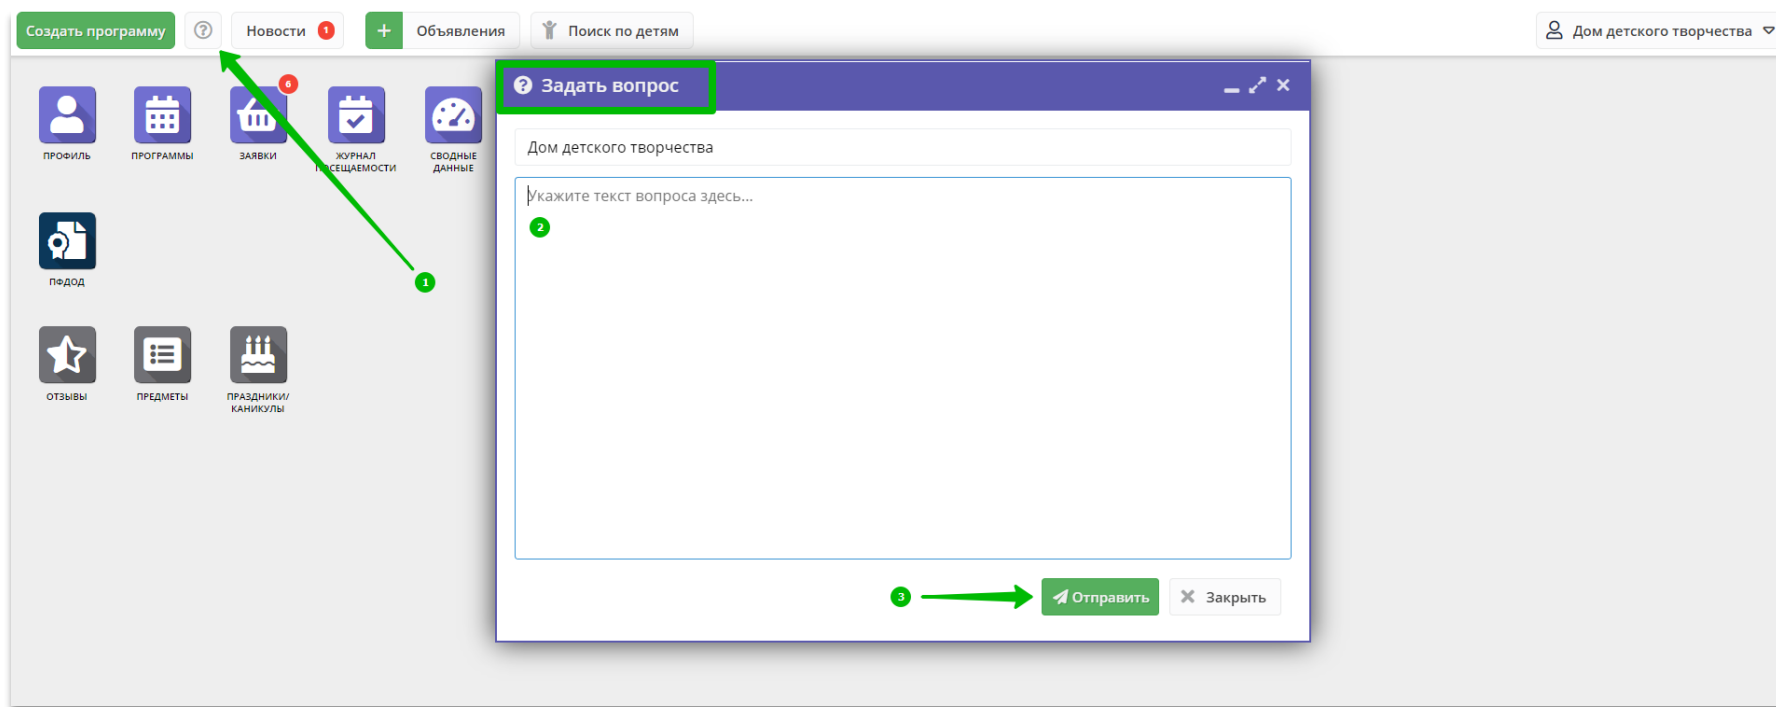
Создать программу

Новости 1

Объявления

Поиск по детям

Дом детского творчества

6

ПРОФИЛЬ

ПРОГРАММЫ

ЗАЯВКИ

ЖУРНАЛ ПОСЕЩАЕМОСТИ

СВОДНЫЕ ДАННЫЕ

ПФДОД

ОТЗЫВЫ

ПРЕДМЕТЫ

ПРАЗДНИКИ/ КАНИКУЛЫ

1

Задать вопрос

Дом детского творчества

Укажите текст вопроса здесь...

2

3

Отправить

Закрыть